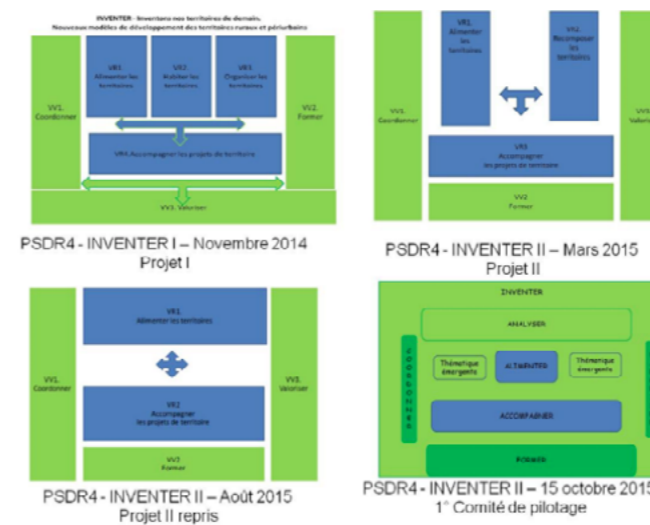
INVENTER - Inventons nos territoires de demain.
Nouveaux modèles de développement des territoires ruraux et périurbains

VR1 Alimenter les territoires

VR2 Habiter les territoires

VR3 Organiser les territoires

VV1 Coordonner

VV2 Former

VR4 Accompagner les projets de territoire

VV3 Valoriser

PSDR4 - INVENTER I – Novembre 2014
Projet I

VR1 Alimenter les territoires

VR2 Recomposer les territoires

VV1 Coordonner

VV3 Valoriser

VR3 Accompagner les projets de territoire

VV2 Former

PSDR4 - INVENTER II – Mars 2015
Projet II

VR1 Alimenter les territoires

VV1 Coordonner

VV3 Valoriser

VR2 Accompagner les projets de territoire

VV2 Former

PSDR4 - INVENTER II – Août 2015
Projet II repris

INVENTER

ANALYSER

COORDONNER

Thématique émergente

ALIMENTER

Thématique émergente

ACCOMPAGNER

FORMER

PSDR4 - INVENTER II – 15 octobre 2015
1° Comité de pilotage